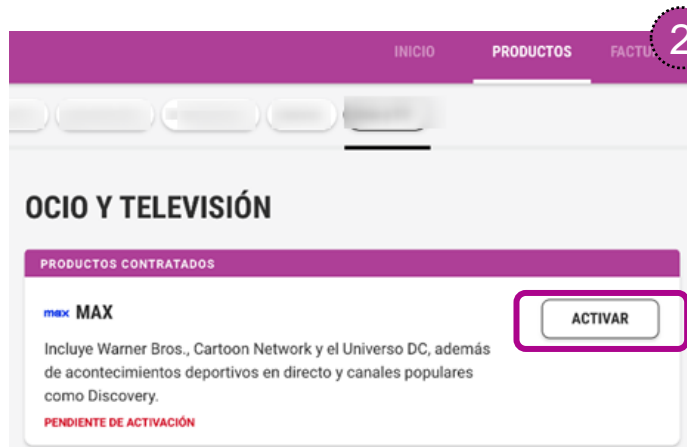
INICIO PRODUCTOS FACTU

2

OCIO Y TELEVISIÓN

PRODUCTOS CONTRATADOS

max MAX

ACTIVAR

Incluye Warner Bros., Cartoon Network y el Universo DC, además de acontecimientos deportivos en directo y canales populares como Discovery.

PENDIENTE DE ACTIVACIÓN